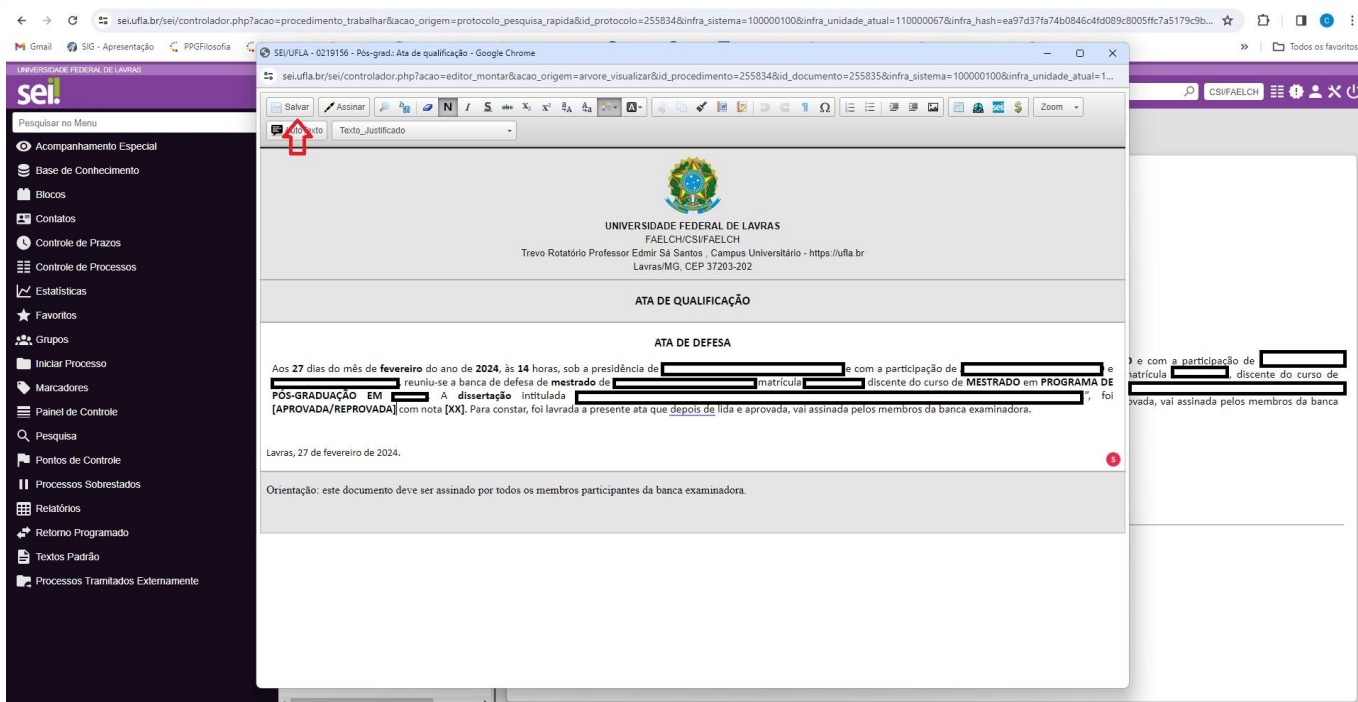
sei.ufla.br/sei/controlador.php?acao=procedimento_trabalhar&acao_origem=protocolo_pesquisa_rapida&id_protocolo=255834&infra_sistema=100000100&infra_unidade_atual=110000067&infra_hash=ea97d37fa74b0846c4fd089c8005ffc7a5179c9b...

Gmail SIG - Apresentação PPGFilosofia

Todos os favoritos

UNIVERSIDADE FEDERAL DE LAVRAS

sei!

CSI/FAELCH

Pesquisar no Menu

Acompanhamento Especial
Base de Conhecimento
Blocos
Contatos
Controle de Prazos
Controle de Processos
Estatísticas
Favoritos
Grupos
Iniciar Processo
Marcadores
Painel de Controle
Pesquisa
Pontos de Controle
Processos Sobrestados
Relatórios
Retorno Programado
Textos Padrão
Processos Tramitados Externamente

SEI/UFLA - 0219156 - Pós-grad.: Ata de qualificação - Google Chrome

sei.ufla.br/sei/controlador.php?acao=editor_montar&acao_origem=arvore_visualizar&id_procedimento=255834&id_documento=255835&infra_sistema=100000100&infra_unidade_atual=1...

Salvar Assinar N I S abc $x_2$ $x^2$ Zoom

Auto texto Texto_Justificado

UNIVERSIDADE FEDERAL DE LAVRAS
FAELCH/CSI/FAELCH
Trevo Rotatório Professor Edmir Sá Santos , Campus Universitário - https://ufla.br
Lavras/MG, CEP 37203-202

ATA DE QUALIFICAÇÃO

ATA DE DEFESA

Aos **27** dias do mês de **fevereiro** do ano de **2024**, às **14** horas, sob a presidência de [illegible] e com a participação de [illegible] e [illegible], reuniu-se a banca de defesa de **mestrado** de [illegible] matrícula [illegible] discente do curso de **MESTRADO** em **PROGRAMA DE PÓS-GRADUAÇÃO EM** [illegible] A **dissertação** intitulada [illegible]", foi **[APROVADA/REPROVADA]** com nota **[XX]**. Para constar, foi lavrada a presente ata que depois de lida e aprovada, vai assinada pelos membros da banca examinadora.

Lavras, 27 de fevereiro de 2024.

5

Orientação: este documento deve ser assinado por todos os membros participantes da banca examinadora.

e com a participação de
matrícula , discente do curso de
ovada, vai assinada pelos membros da banca